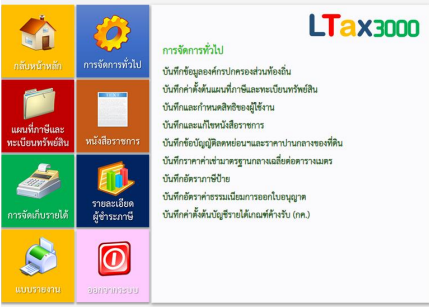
กลับหน้าหลัก

การจัดการทั่วไป

แผนที่ภาษีและทะเบียนทรัพย์สิน

หนังสือราชการ

การจัดเก็บรายได้

รายละเอียดผู้ชำระภาษี

แบบรายงาน

ออกจากระบบ

LTax3000

การจัดการทั่วไป

บันทึกข้อมูลองค์กรปกครองส่วนท้องถิ่น

บันทึกค่าตั้งต้นแผนที่ภาษีและทะเบียนทรัพย์สิน

บันทึกและกำหนดสิทธิของผู้ใช้งาน

บันทึกและแก้ไขหนังสือราชการ

บันทึกข้อบัญญัติอัตราภาษีบำรุงท้องที่

บันทึกราคาเฉลี่ยตารางเมตรละของราคาประเมินที่ดิน

บันทึกอัตราภาษีป้าย

บันทึกอัตราค่าธรรมเนียมการออกใบอนุญาต

บันทึกค่าตั้งต้นบัญชีรายได้เกณฑ์ค้างรับ (กค.)